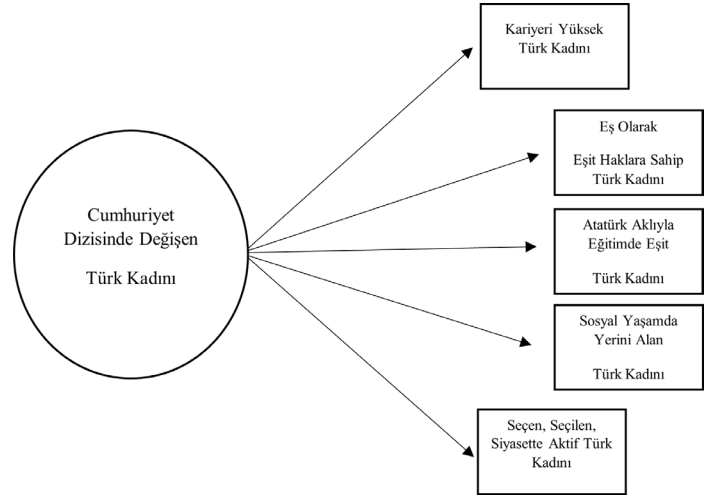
Cumhuriyet Dizisinde Değişen

Türk Kadını

Kariyeri Yüksek Türk Kadını

Eş Olarak

Eşit Haklara Sahip Türk Kadını

Atatürk Aklıyla Eğitimde Eşit

Türk Kadını

Sosyal Yaşamda Yerini Alan

Türk Kadını

Seçen, Seçilen, Siyasette Aktif Türk Kadını